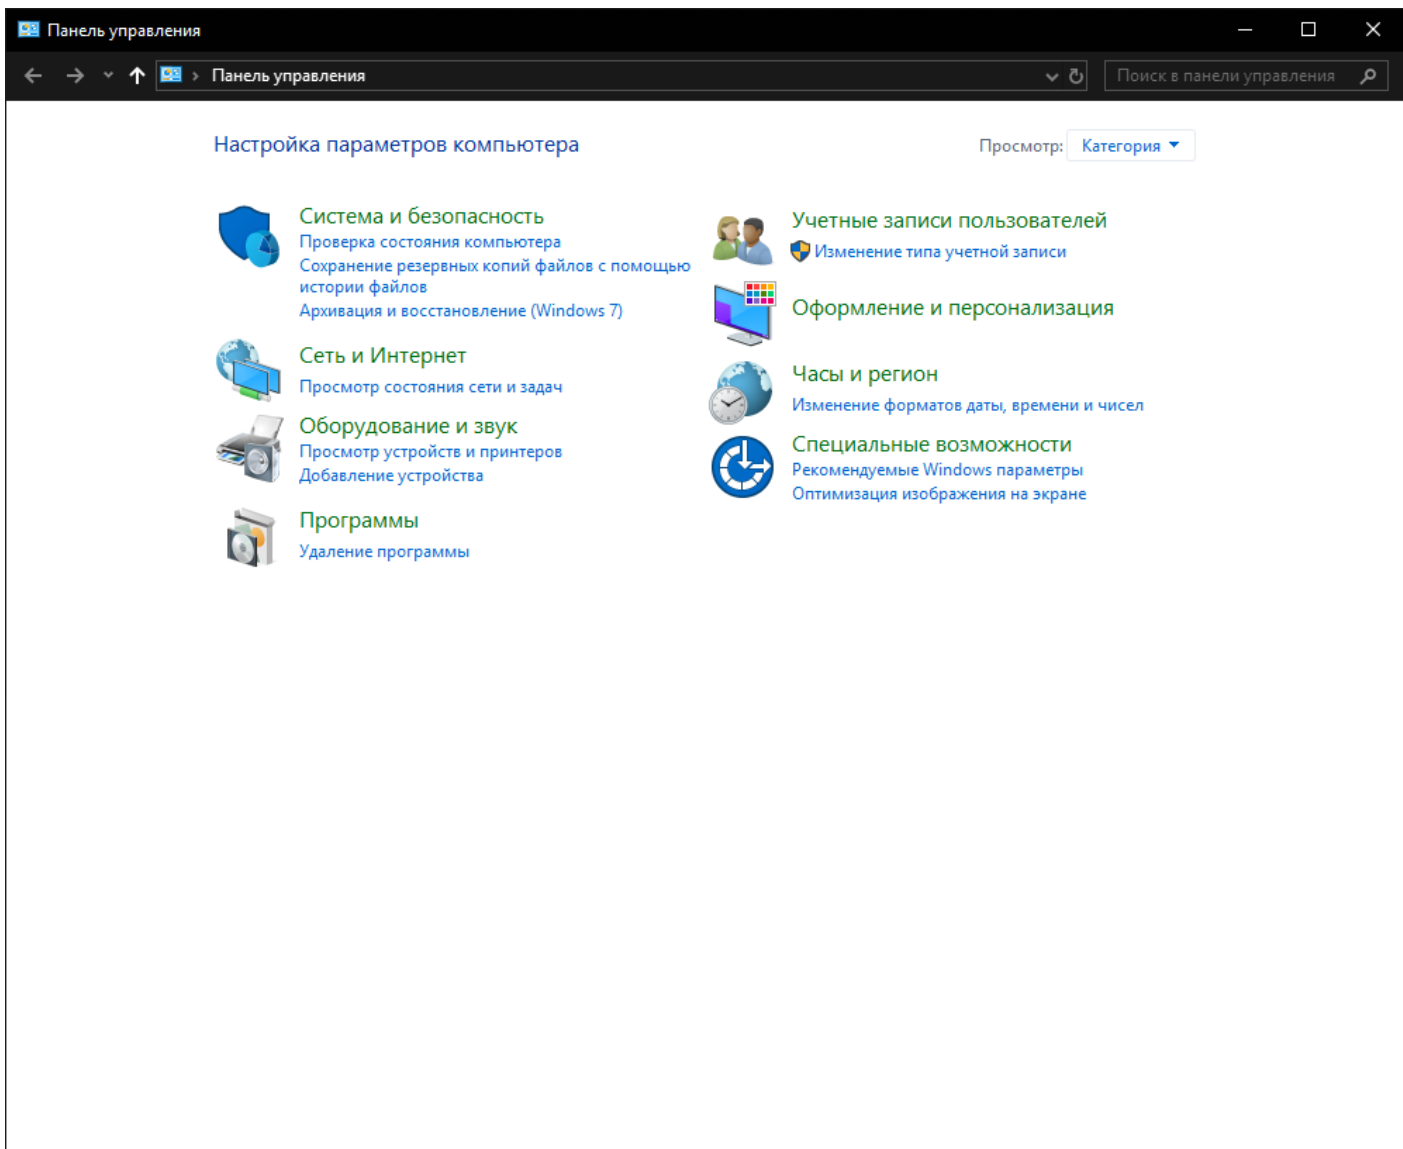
Панель управления

Панель управления

Поиск в панели управления

Настройка параметров компьютера

Просмотр: Категория

Система и безопасность
Проверка состояния компьютера
Сохранение резервных копий файлов с помощью истории файлов
Архивация и восстановление (Windows 7)

Сеть и Интернет
Просмотр состояния сети и задач

Оборудование и звук
Просмотр устройств и принтеров
Добавление устройства

Программы
Удаление программы

Учетные записи пользователей
Изменение типа учетной записи

Оформление и персонализация

Часы и регион
Изменение форматов даты, времени и чисел

Специальные возможности
Рекомендуемые Windows параметры
Оптимизация изображения на экране